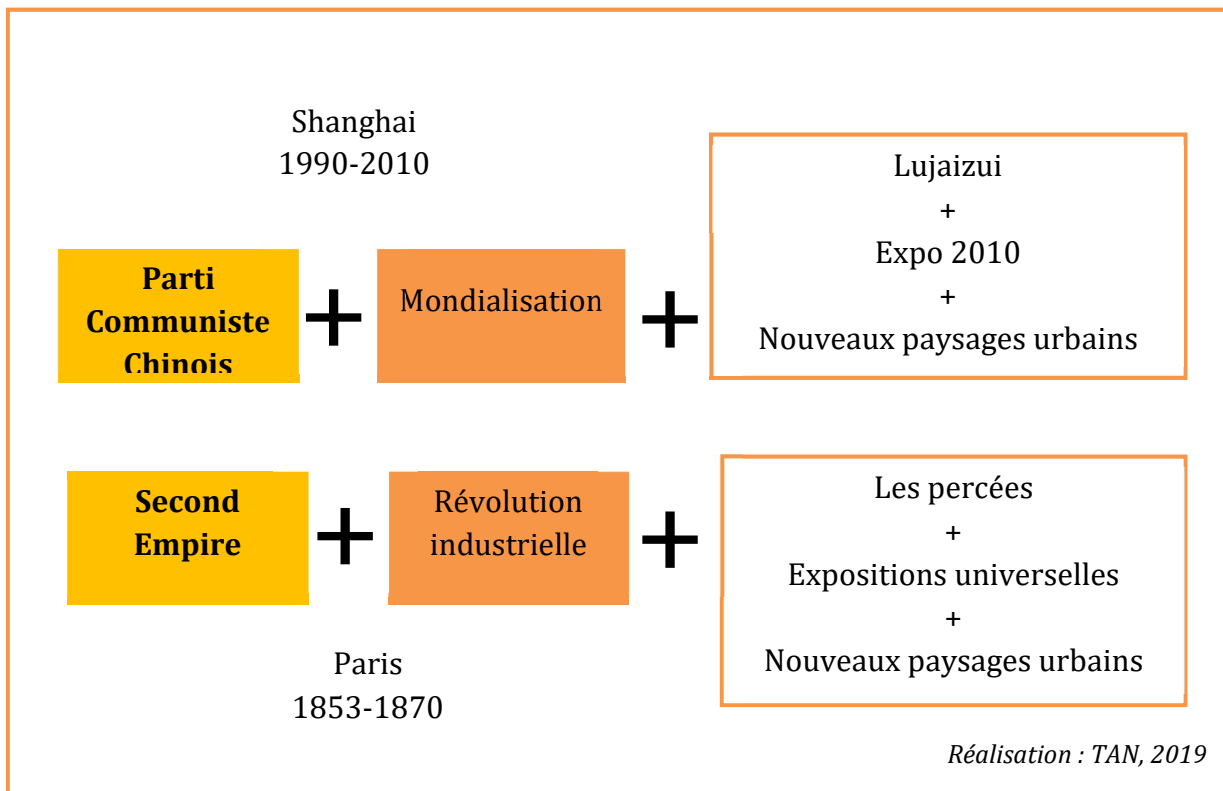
Shanghai
1990-2010

Parti Communiste Chinois + Mondialisation +

Lujaizui
+
Expo 2010
+
Nouveaux paysages urbains

Second Empire + Révolution industrielle +

Les percées
+
Expositions universelles
+
Nouveaux paysages urbains

Paris
1853-1870

Réalisation : TAN, 2019